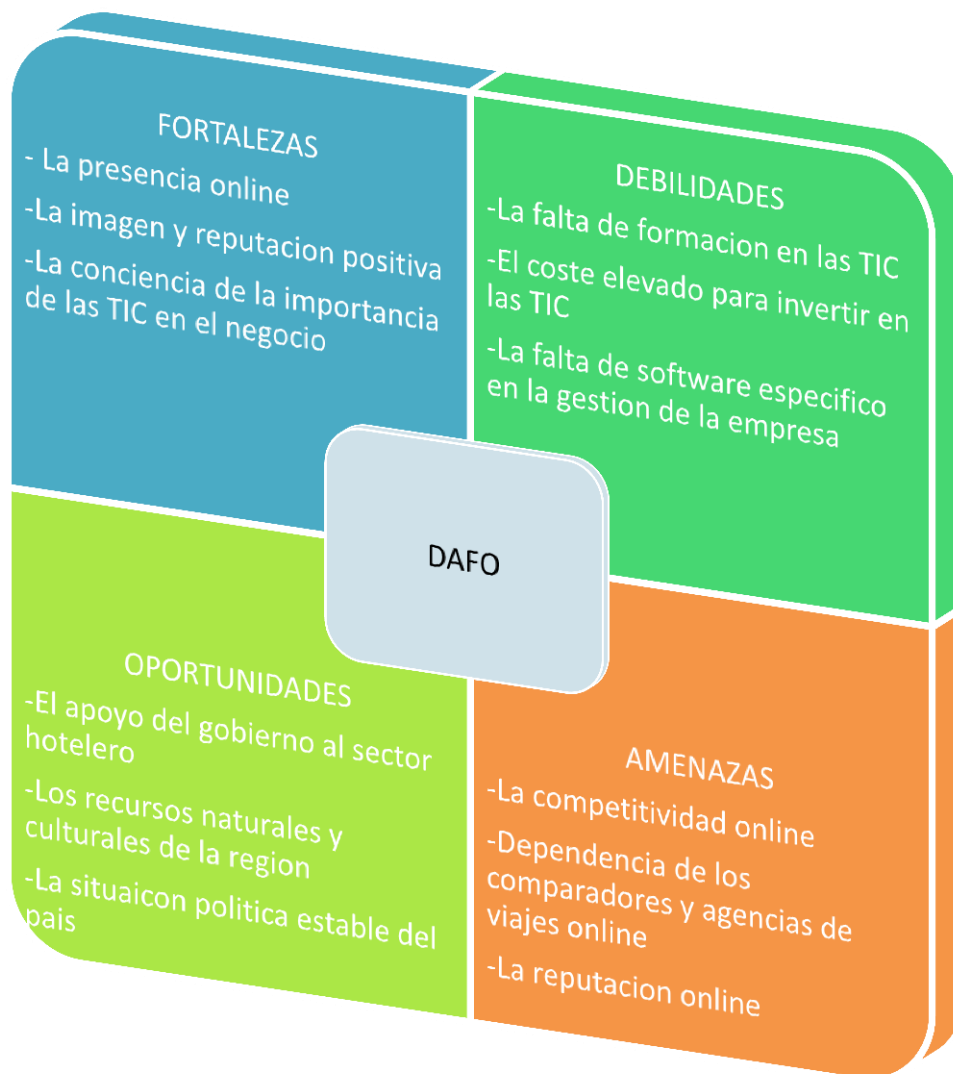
FORTALEZAS

- La presencia online

-La imagen y reputacion positiva

-La conciencia de la importancia de las TIC en el negocio

DEBILIDADES

-La falta de formacion en las TIC

-El coste elevado para invertir en las TIC

-La falta de software especifico en la gestion de la empresa

DAFO

OPORTUNIDADES

-El apoyo del gobierno al sector hotelero

-Los recursos naturales y culturales de la region

-La situaicon politica estable del pais

AMENAZAS

-La competitividad online

-Dependencia de los comparadores y agencias de viajes online

-La reputacion online